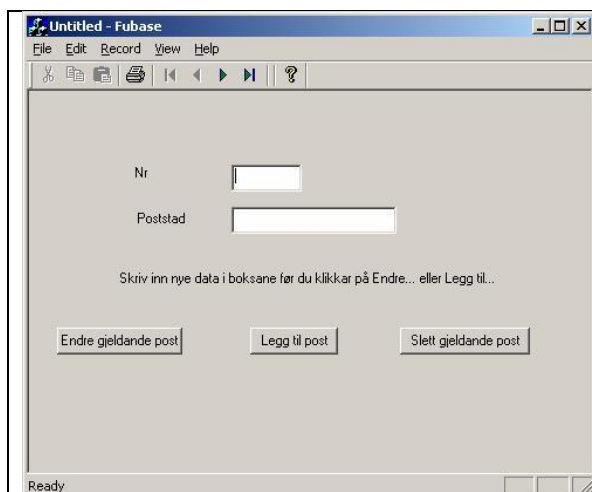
Untitled - Fubase

File Edit Record View Help

Nr

Poststad

Skriv inn nye data i boksane før du klikkar på Endre... eller Legg til...

Endre gjeldande post

Legg til post

Slett gjeldande post

Ready